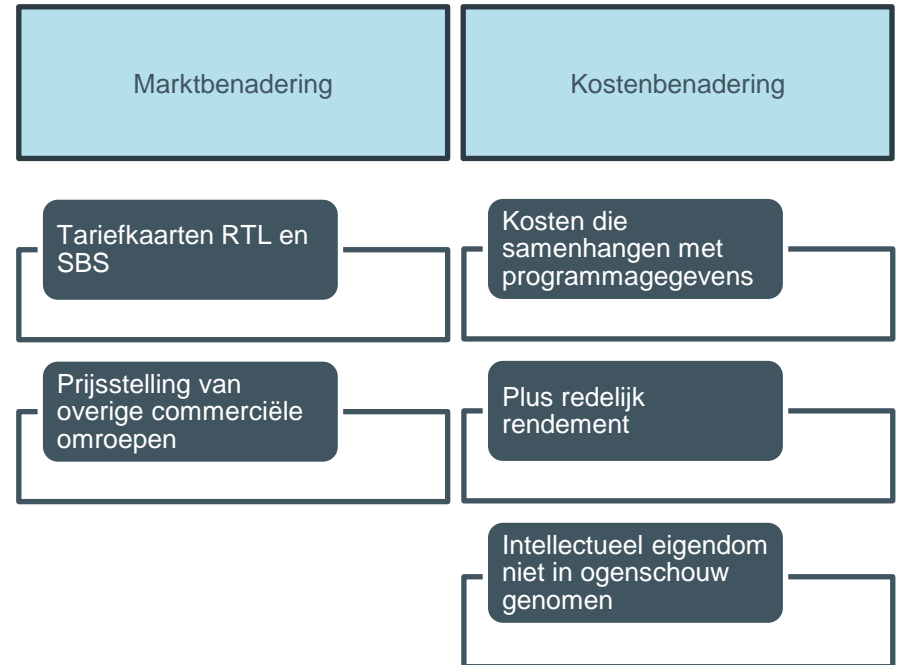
Marktbenadering

Tariefkaarten RTL en SBS

Prijsstelling van overige commerciële omroepen

Kostenbenadering

Kosten die samenhangen met programmagegevens

Plus redelijk rendement

Intellectueel eigendom niet in ogenschouw genomen